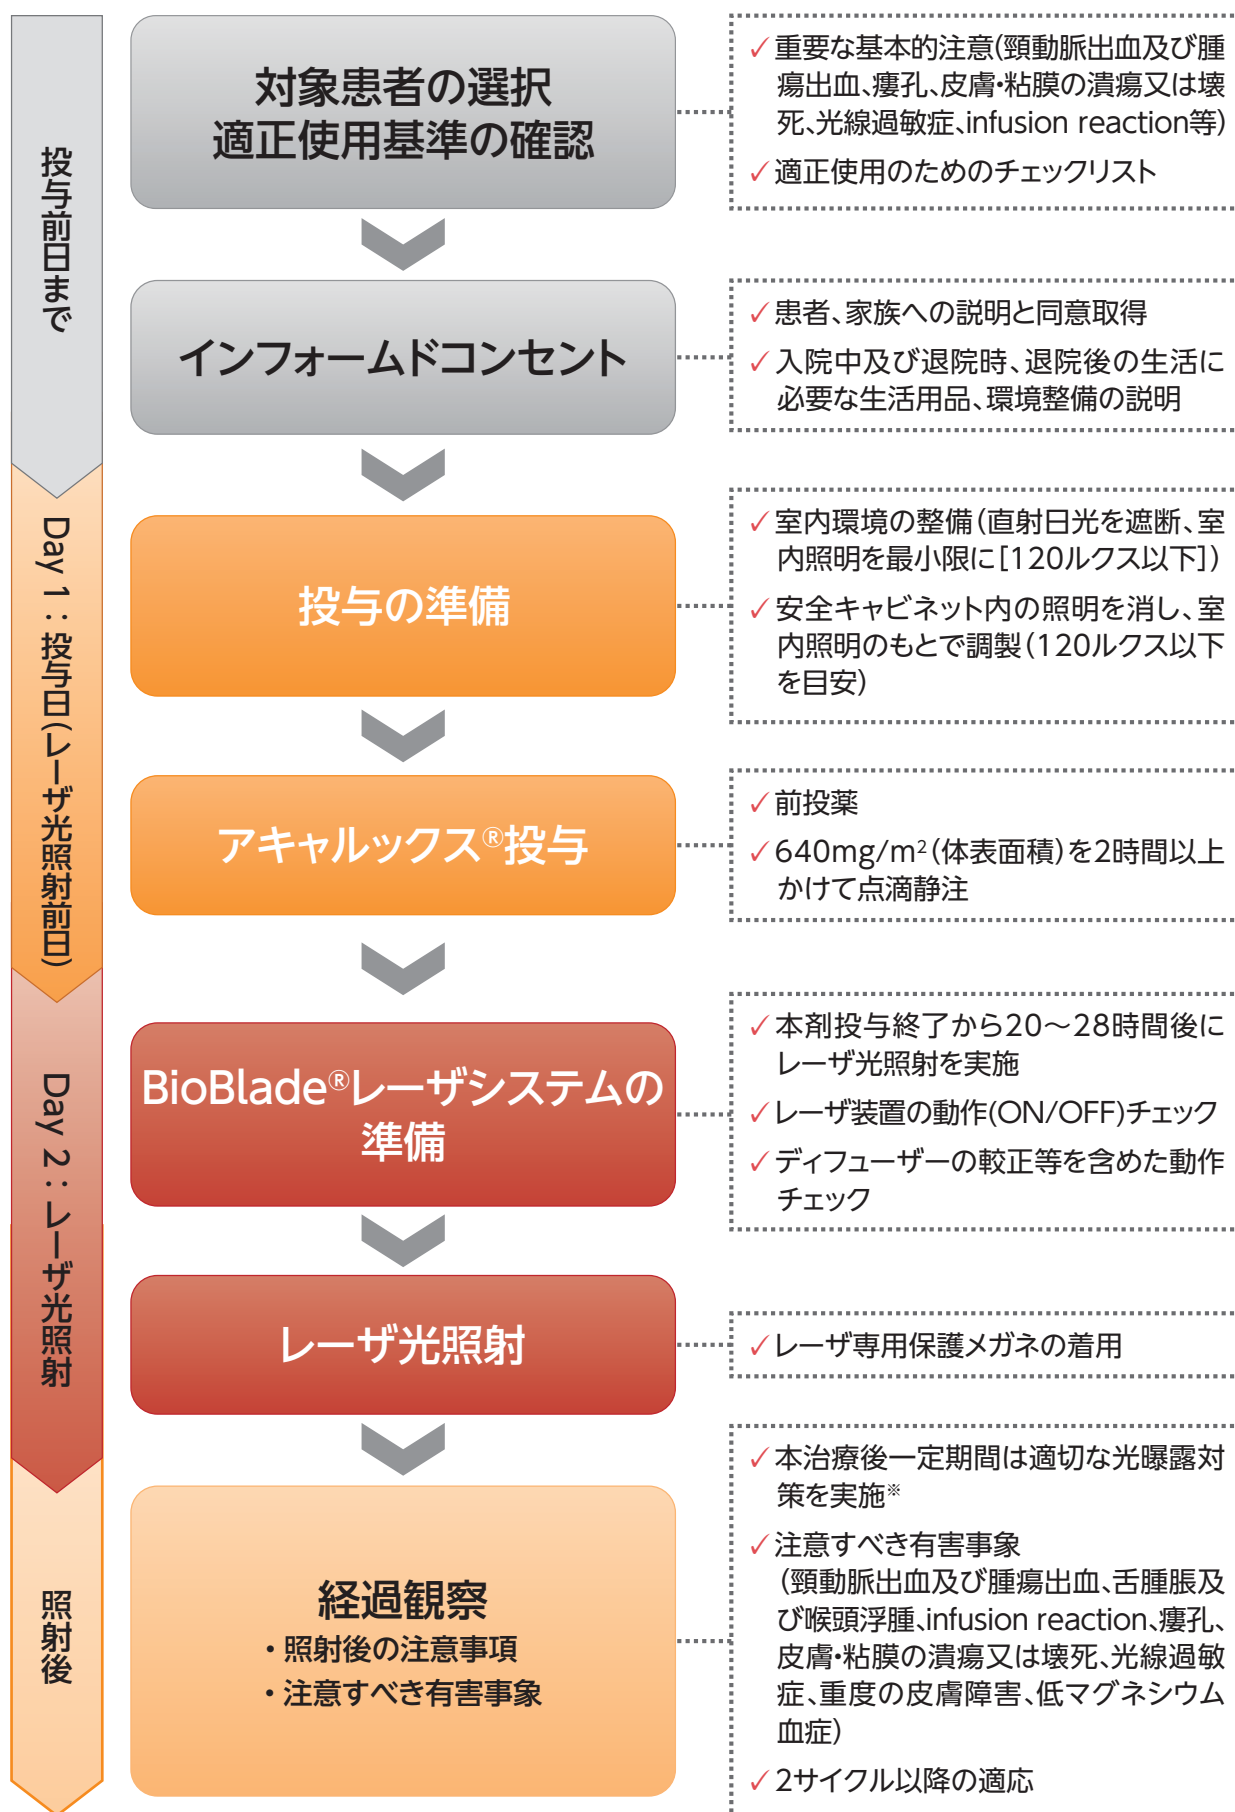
投与前日まで

Day 1：投与日（レーザ光照射前日）

Day 2：レーザ光照射

照射後

対象患者の選択
適正使用基準の確認

✓重要な基本的注意(頸動脈出血及び腫瘍出血、瘻孔、皮膚･粘膜の潰瘍又は壊死、光線過敏症、infusion reaction等)
✓適正使用のためのチェックリスト

インフォームドコンセント

✓患者、家族への説明と同意取得
✓入院中及び退院時、退院後の生活に必要な生活用品、環境整備の説明

投与の準備

✓室内環境の整備（直射日光を遮断、室内照明を最小限に[120ルクス以下]）
✓安全キャビネット内の照明を消し、室内照明のもとで調製（120ルクス以下を目安）

アキャルックス®投与

✓前投薬
✓640mg/m$^2$（体表面積）を2時間以上かけて点滴静注

BioBlade®レーザシステムの準備

✓本剤投与終了から20～28時間後にレーザ光照射を実施
✓レーザ装置の動作(ON/OFF)チェック
✓ディフューザーの較正等を含めた動作チェック

レーザ光照射

✓レーザ専用保護メガネの着用

経過観察
・照射後の注意事項
・注意すべき有害事象

✓本治療後一定期間は適切な光曝露対策を実施※
✓注意すべき有害事象
（頸動脈出血及び腫瘍出血、舌腫脹及び喉頭浮腫、infusion reaction、瘻孔、皮膚･粘膜の潰瘍又は壊死、光線過敏症、重度の皮膚障害、低マグネシウム血症）
✓2サイクル以降の適応